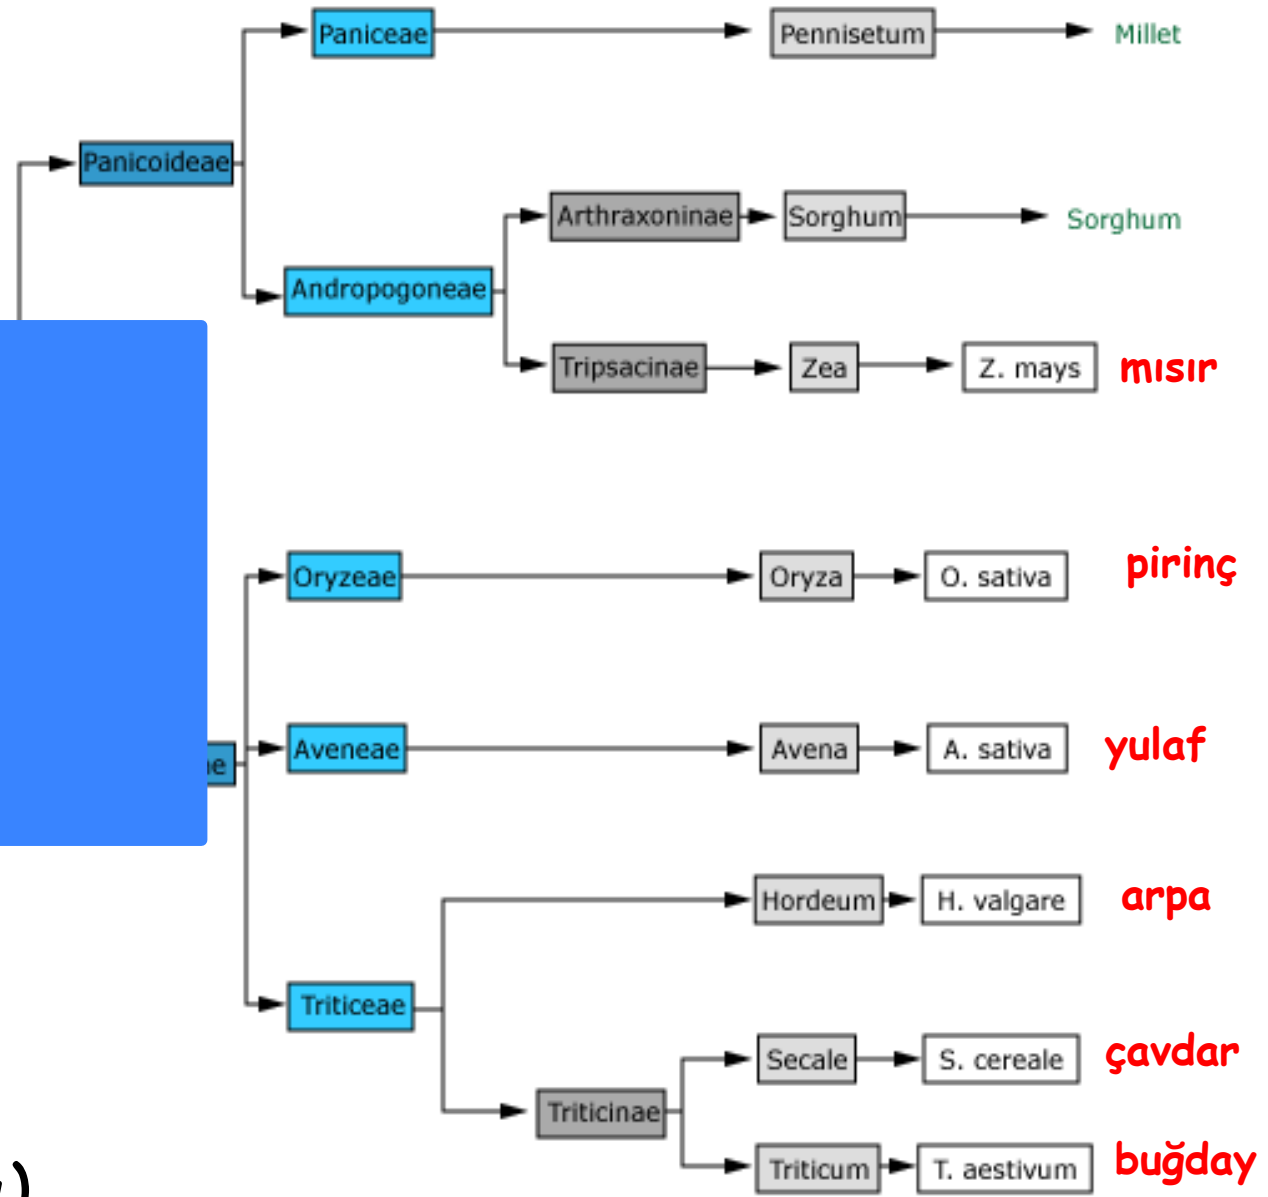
Paniceae
Pennisetum
Millet
Panicoideae
Arthraxoninae
Sorghum
Sorghum
Andropogoneae
Tripsacinae
Zea
Z. mays
mısır
Oryzeae
Oryza
O. sativa
pirinç
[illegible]e
Aveneae
Avena
A. sativa
yulaf
Hordeum
H. valgare
arpa
Triticeae
Secale
S. cereale
çavdar
Triticinae
Triticum
T. aestivum
buğday